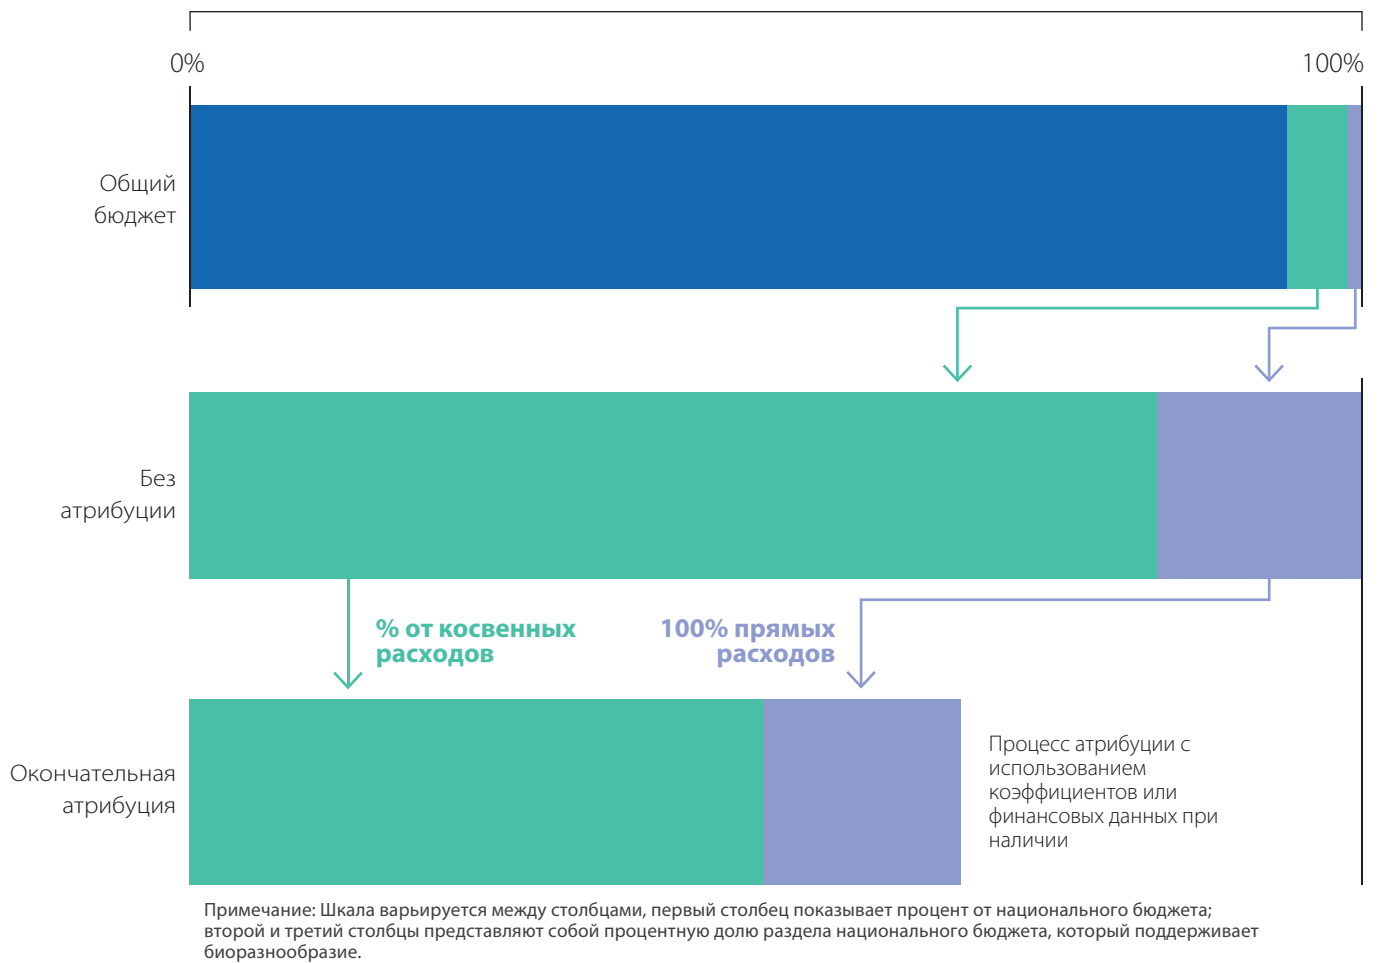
0%

100%

Общий бюджет

Без атрибуции

% от косвенных расходов

100% прямых расходов

Окончательная атрибуция

Процесс атрибуции с использованием коэффициентов или финансовых данных при наличии

Примечание: Шкала варьируется между столбцами, первый столбец показывает процент от национального бюджета; второй и третий столбцы представляют собой процентную долю раздела национального бюджета, который поддерживает биоразнообразие.